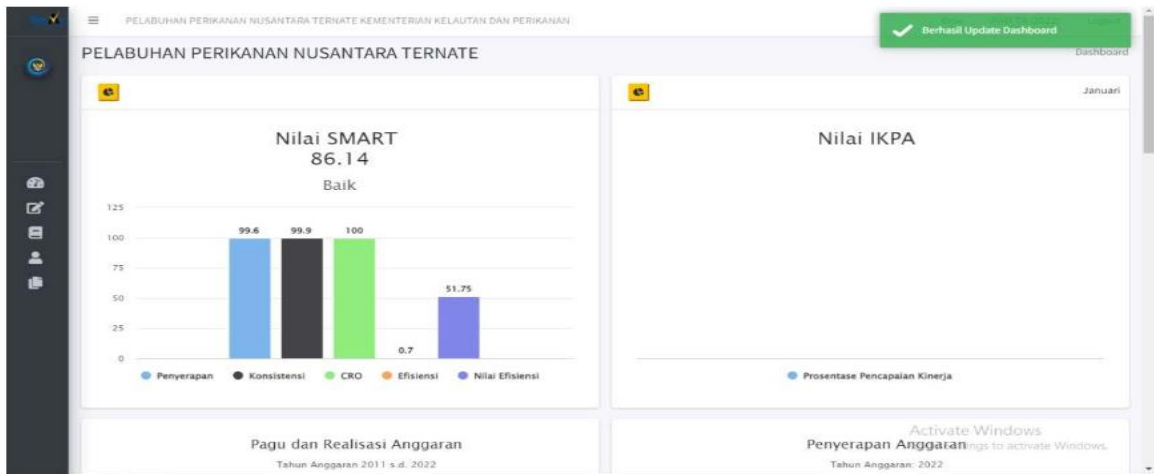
PELABUHAN PERIKANAN NUSANTARA TERNATE KEMENTERIAN KELAUTAN DAN PERIKANAN

Berhasil Update Dashboard

PELABUHAN PERIKANAN NUSANTARA TERNATE

Dashboard

Januari

Nilai SMART
86.14
Baik

125
100
75
50
25
0

99.6 99.9 100 0.7 51.75

Penyerapan Konsistensi CRO Efisiensi Nilai Efisiensi

Nilai IKPA

Prosentase Pencapaian Kinerja

Pagu dan Realisasi Anggaran
Tahun Anggaran 2011 s.d. 2022

Activate Windows
Penyerapan Anggaran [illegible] to activate Windows.
Tahun Anggaran: 2022